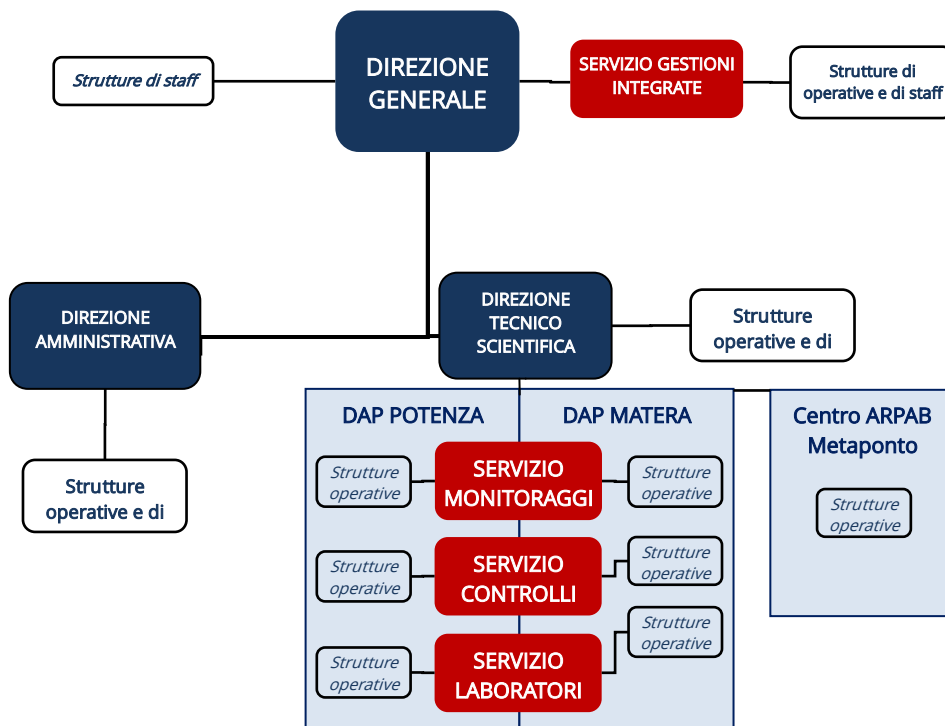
Strutture di staff

DIREZIONE GENERALE

SERVIZIO GESTIONI INTEGRATE

Strutture di operative e di staff

DIREZIONE AMMINISTRATIVA

DIREZIONE TECNICO SCIENTIFICA

Strutture operative e di

Strutture operative e di

DAP POTENZA

DAP MATERA

Centro ARPAB Metaponto

Strutture operative

SERVIZIO MONITORAGGI

Strutture operative

Strutture operative

Strutture operative

SERVIZIO CONTROLLI

Strutture operative

Strutture operative

SERVIZIO LABORATORI

Strutture operative

Strutture operative